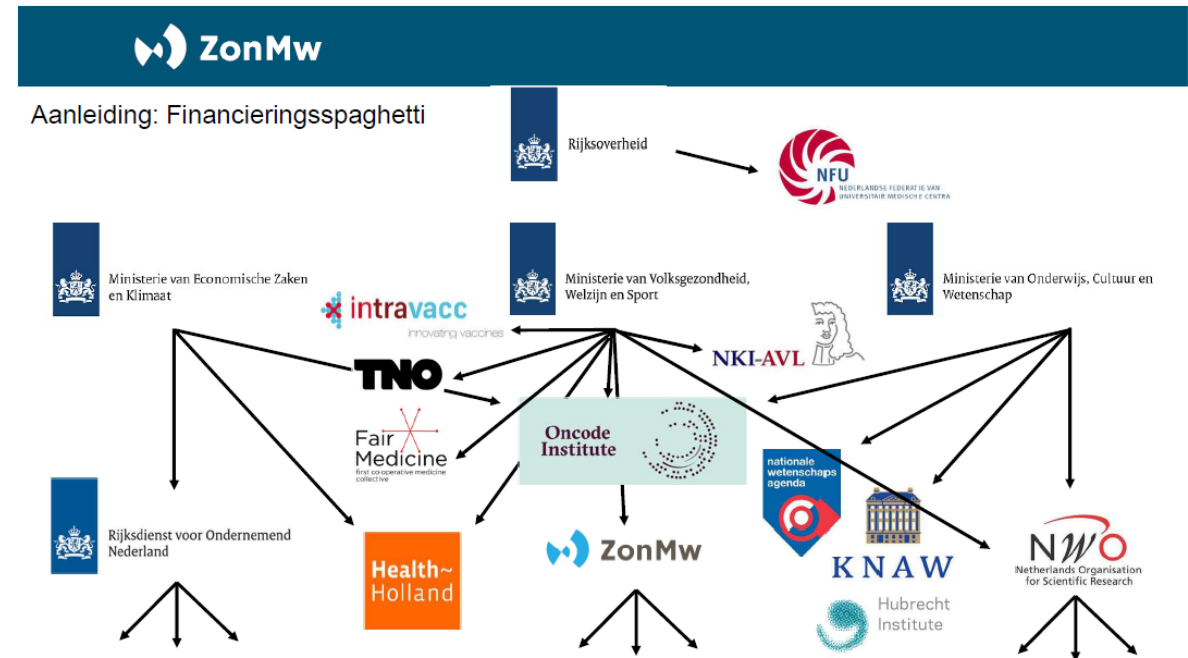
ZonMw

Aanleiding: Financieringsspaghetti

Rijksoverheid

NFU NEDERLANDSE FEDERATIE VAN UNIVERSITAIR MEDISCHE CENTRA

Ministerie van Economische Zaken en Klimaat

Ministerie van Volksgezondheid, Welzijn en Sport

Ministerie van Onderwijs, Cultuur en Wetenschap

intravacc innovating vaccines

NKI-AVL

TNO

Oncode Institute

Fair Medicine first co-operative medicine collective

nationale wetenschaps agenda

Rijksdienst voor Ondernemend Nederland

Health~Holland

ZonMw

KNAW

NWO Netherlands Organisation for Scientific Research

Hubrecht Institute